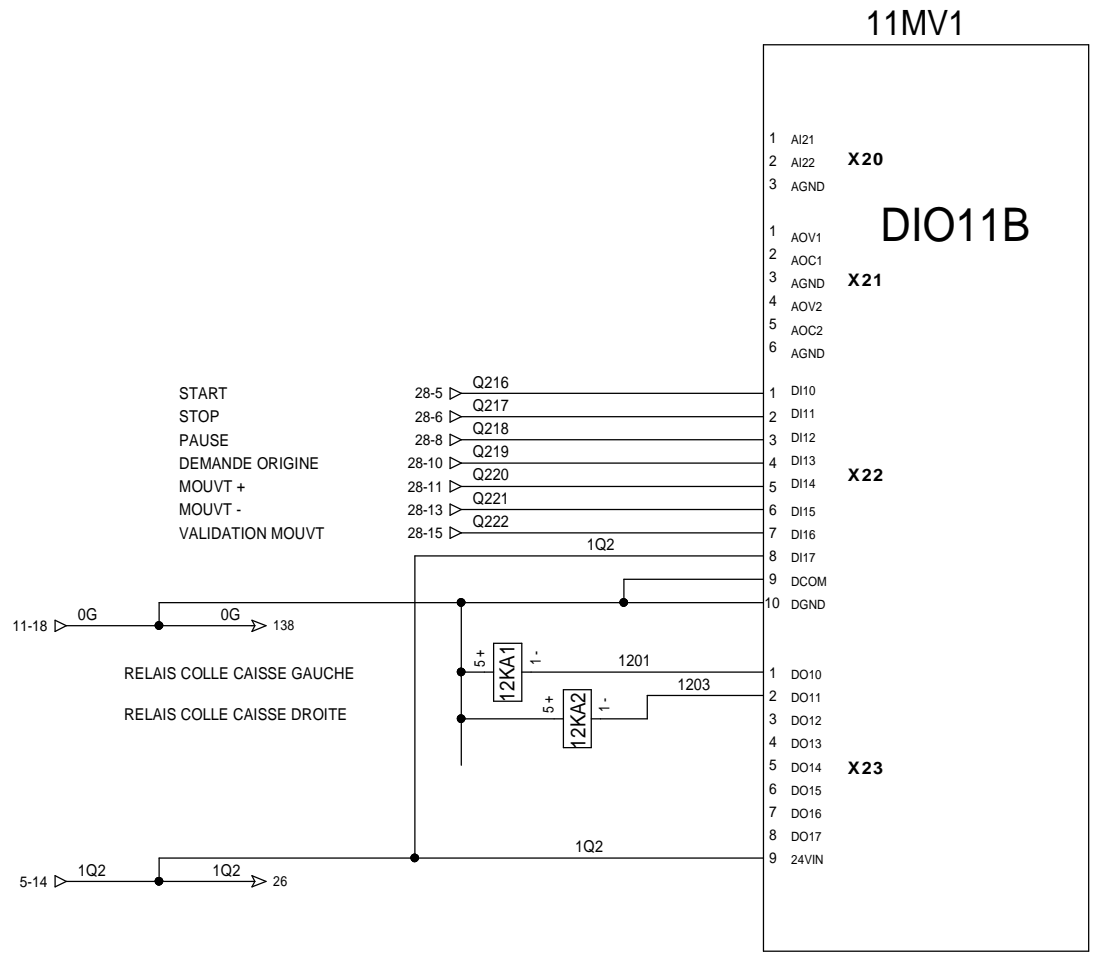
11MV1

DIO11B

X20
1 AI21
2 AI22
3 AGND

X21
1 AOV1
2 AOC1
3 AGND
4 AOV2
5 AOC2
6 AGND

X22
START 28-5 Q216 1 DI10
STOP 28-6 Q217 2 DI11
PAUSE 28-8 Q218 3 DI12
DEMANDE ORIGINE 28-10 Q219 4 DI13
MOUVT + 28-11 Q220 5 DI14
MOUVT - 28-13 Q221 6 DI15
VALIDATION MOUVT 28-15 Q222 7 DI16
1Q2 8 DI17
9 DCOM
10 DGND

11-18 0G
0G 138

RELAIS COLLE CAISSE GAUCHE
5+ 12KA1 1- 1201 1 DO10
RELAIS COLLE CAISSE DROITE
5+ 12KA2 1- 1203 2 DO11

X23
3 DO12
4 DO13
5 DO14
6 DO15
7 DO16
8 DO17
1Q2 9 24VIN

5-14 1Q2
1Q2 26